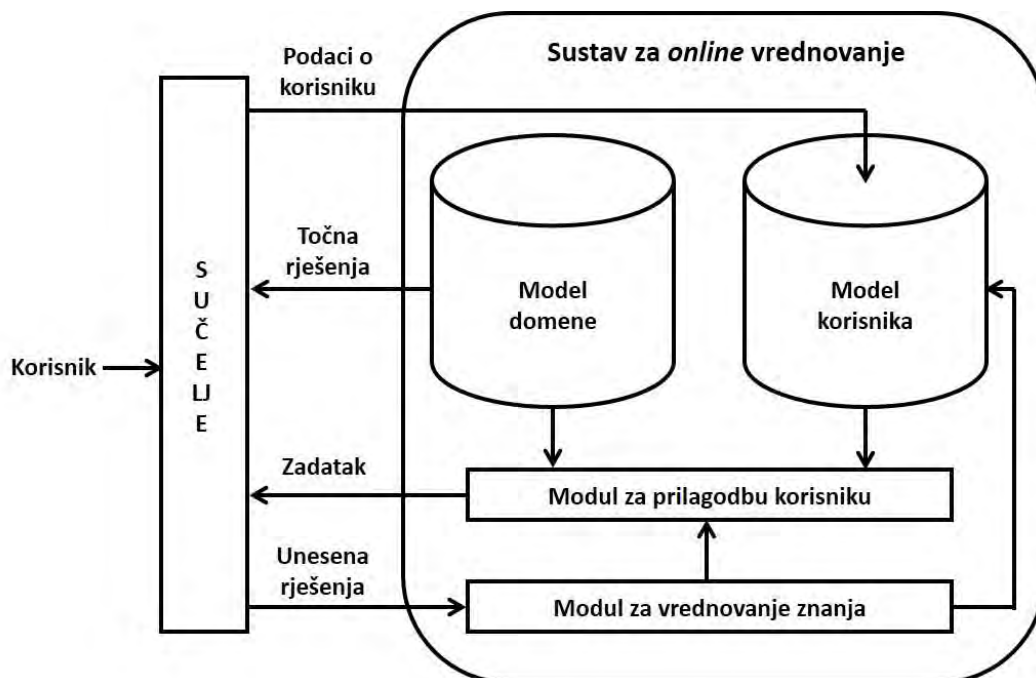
Sustav za *online* vrednovanje

Podaci o korisniku

Točna rješenja

S
U
Č
E
LJ
E

Korisnik

Model domene

Model korisnika

Zadatak

Modul za prilagodbu korisniku

Unesena rješenja

Modul za vrednovanje znanja